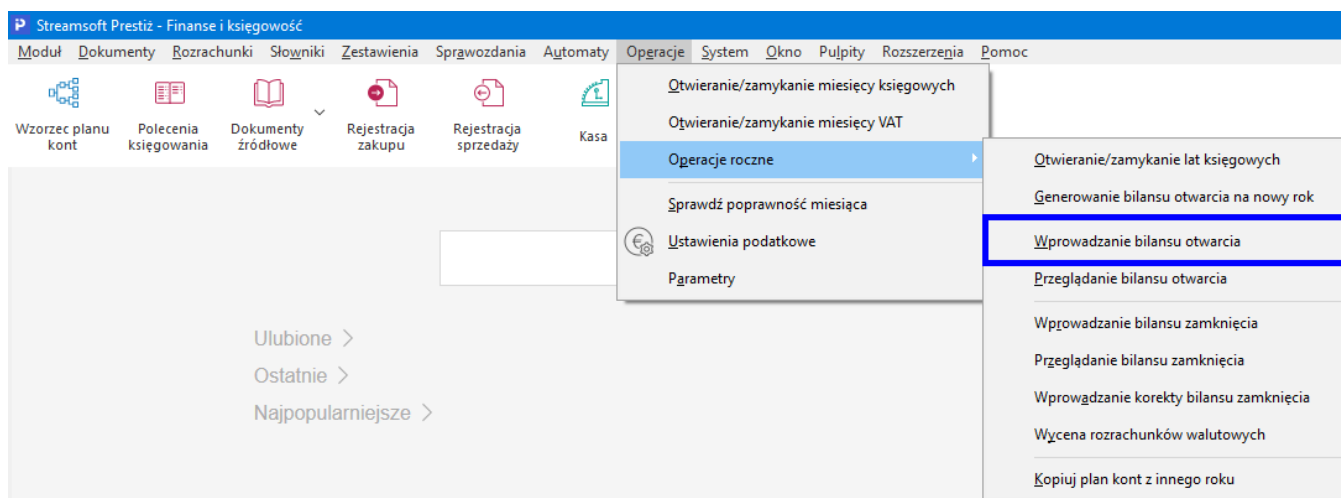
P Streamsoft Prestiż - Finanse i księgowość

Moduł Dokumenty Rozrachunki Słowniki Zestawienia Sprawozdania Automaty Operacje System Okno Pulpity Rozszerzenia Pomoc

Wzorzec planu kont
Polecenia księgowania
Dokumenty źródłowe
Rejestracja zakupu
Rejestracja sprzedaży
Kasa

Otwieranie/zamykanie miesięcy księgowych
Otwieranie/zamykanie miesięcy VAT
Operacje roczne
Sprawdź poprawność miesiąca
Ustawienia podatkowe
Parametry

Otwieranie/zamykanie lat księgowych
Generowanie bilansu otwarcia na nowy rok
Wprowadzanie bilansu otwarcia
Przeglądanie bilansu otwarcia
Wprowadzanie bilansu zamknięcia
Przeglądanie bilansu zamknięcia
Wprowadzanie korekty bilansu zamknięcia
Wycena rozrachunków walutowych
Kopiuj plan kont z innego roku

Ulubione >
Ostatnie >
Najpopularniejsze >